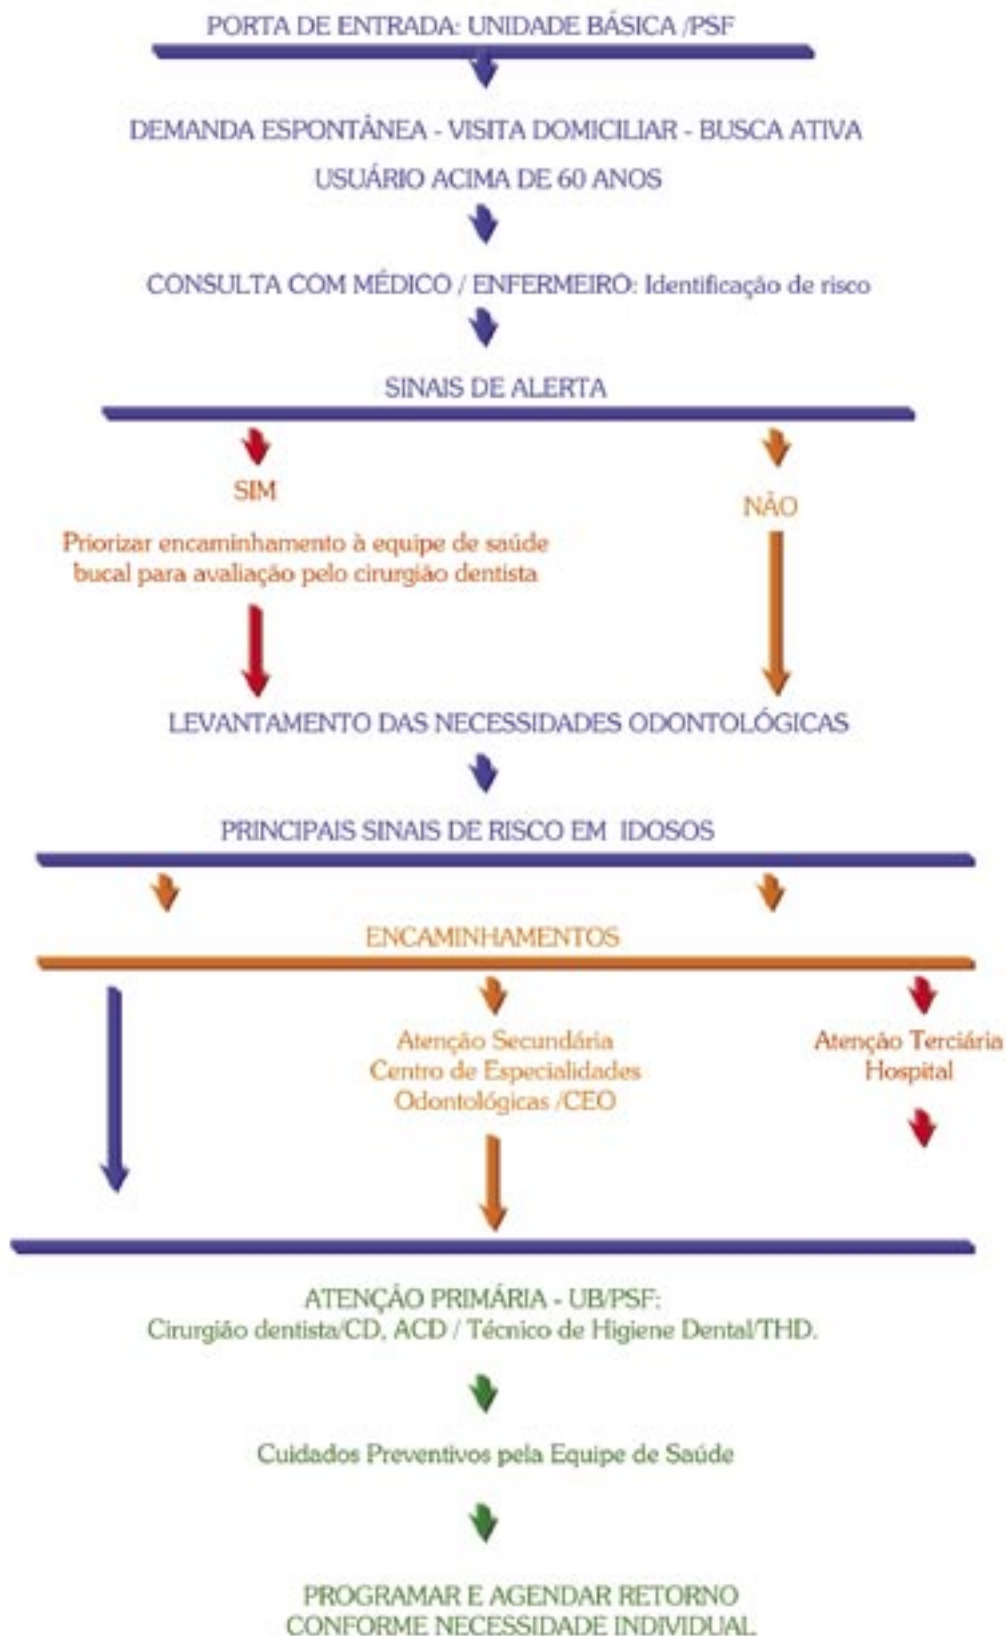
PORTA DE ENTRADA: UNIDADE BÁSICA /PSF

DEMANDA ESPONTÂNEA - VISITA DOMICILIAR - BUSCA ATIVA

USUÁRIO ACIMA DE 60 ANOS

CONSULTA COM MÉDICO / ENFERMEIRO: Identificação de risco

SINAIS DE ALERTA

SIM

Priorizar encaminhamento à equipe de saúde bucal para avaliação pelo cirurgião dentista

NÃO

LEVANTAMENTO DAS NECESSIDADES ODONTOLÓGICAS

PRINCIPAIS SINAIS DE RISCO EM IDOSOS

ENCAMINHAMENTOS

Atenção Secundária
Centro de Especialidades
Odontológicas /CEO

Atenção Terciária
Hospital

ATENÇÃO PRIMÁRIA - UB/PSF:
Cirurgião dentista/CD, ACD / Técnico de Higiene Dental/THD.

Cuidados Preventivos pela Equipe de Saúde

PROGRAMAR E AGENDAR RETORNO
CONFORME NECESSIDADE INDIVIDUAL